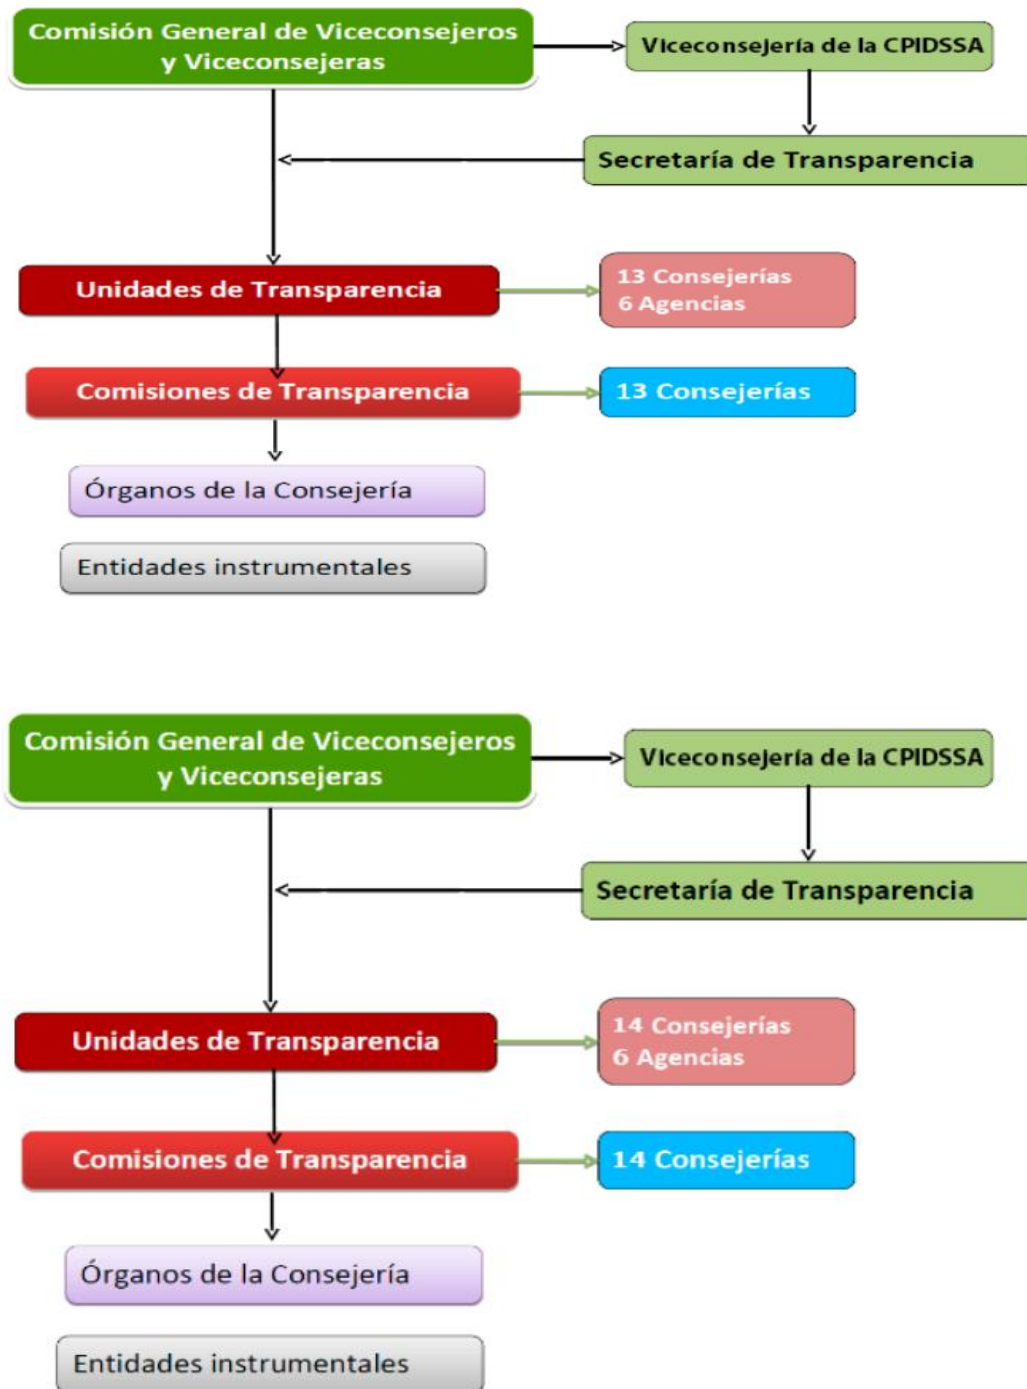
Comisión General de Viceconsejeros y Viceconsejeras

Viceconsejería de la CPIDSSA

Secretaría de Transparencia

Unidades de Transparencia

13 Consejerías
6 Agencias

Comisiones de Transparencia

13 Consejerías

Órganos de la Consejería

Entidades instrumentales

Comisión General de Viceconsejeros y Viceconsejeras

Viceconsejería de la CPIDSSA

Secretaría de Transparencia

Unidades de Transparencia

14 Consejerías
6 Agencias

Comisiones de Transparencia

14 Consejerías

Órganos de la Consejería

Entidades instrumentales